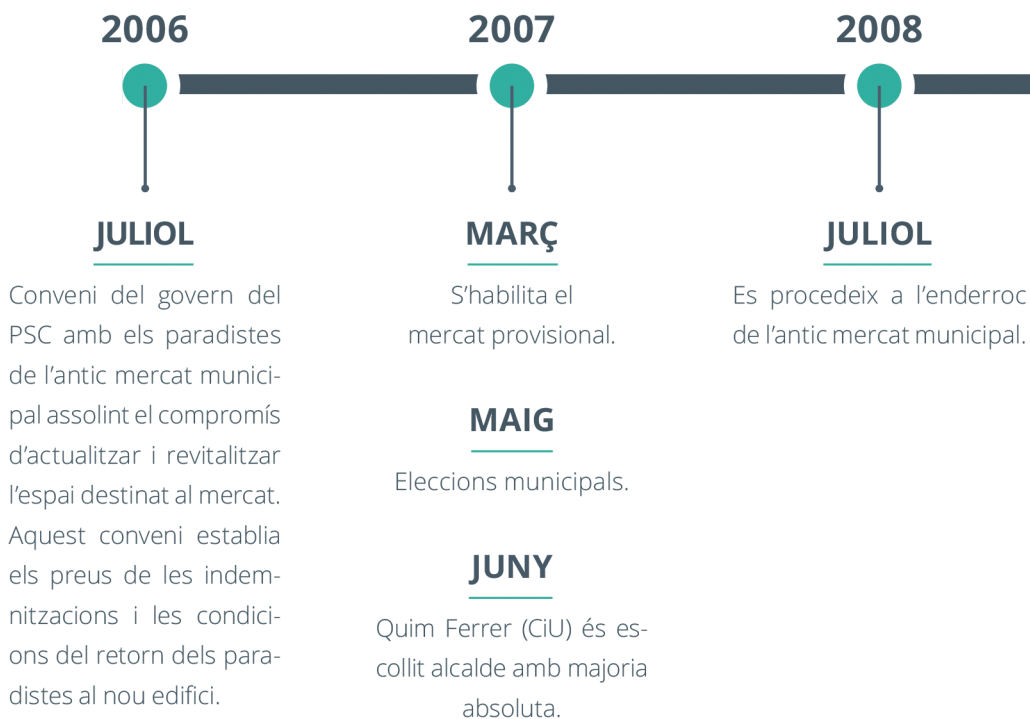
2006

JULIOL

Conveni del govern del PSC amb els paradistes de l'antic mercat municipal assolint el compromís d'actualitzar i revitalitzar l'espai destinat al mercat. Aquest conveni establia els preus de les indemnitzacions i les condicions del retorn dels paradistes al nou edifici.

2007

MARÇ

S'habilita el mercat provisional.

MAIG

Eleccions municipals.

JUNY

Quim Ferrer (CiU) és escollit alcalde amb majoria absoluta.

2008

JULIOL

Es procedeix a l'enderroc de l'antic mercat municipal.